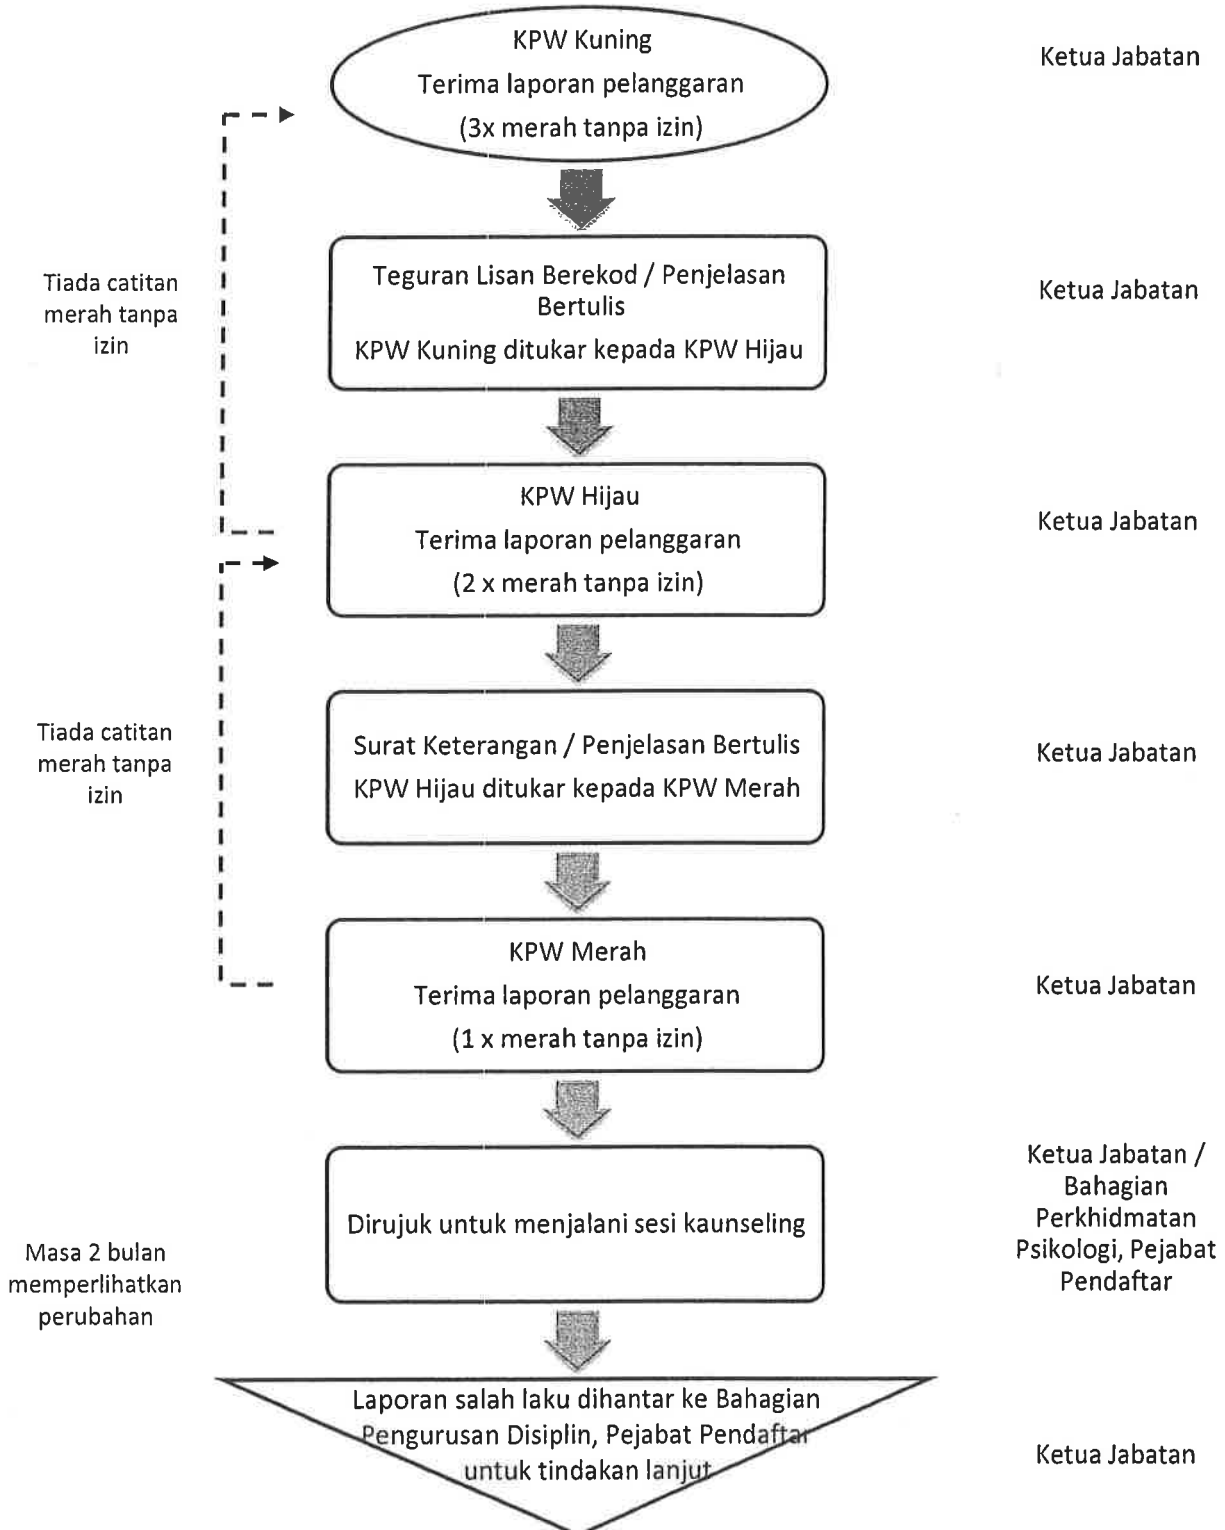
KPW Kuning
Terima laporan pelanggaran
(3x merah tanpa izin)

Ketua Jabatan

Tiada catitan merah tanpa izin

Teguran Lisan Berekod / Penjelasan Bertulis
KPW Kuning ditukar kepada KPW Hijau

Ketua Jabatan

KPW Hijau
Terima laporan pelanggaran
(2 x merah tanpa izin)

Ketua Jabatan

Tiada catitan merah tanpa izin

Surat Keterangan / Penjelasan Bertulis
KPW Hijau ditukar kepada KPW Merah

Ketua Jabatan

KPW Merah
Terima laporan pelanggaran
(1 x merah tanpa izin)

Ketua Jabatan

Masa 2 bulan memperlihatkan perubahan

Dirujuk untuk menjalani sesi kaunseling

Ketua Jabatan / Bahagian Perkhidmatan Psikologi, Pejabat Pendaftar

Laporan salah laku dihantar ke Bahagian Pengurusan Disiplin, Pejabat Pendaftar untuk tindakan lanjut

Ketua Jabatan